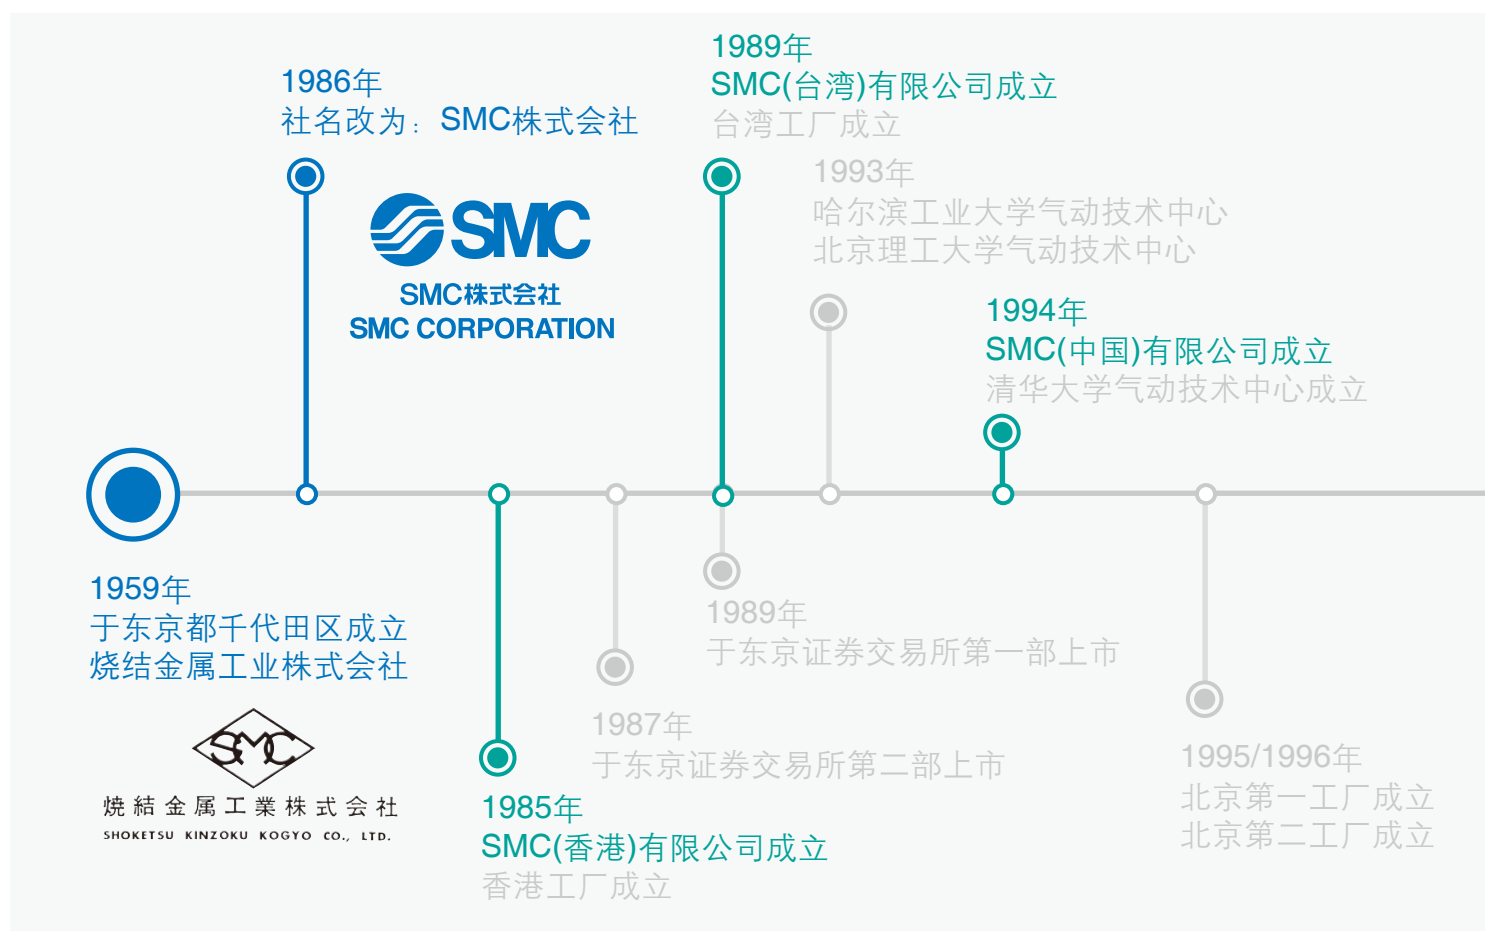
1989年
SMC(台湾)有限公司成立
台湾工厂成立

1986年
社名改为：SMC株式会社

SMC
SMC株式会社
SMC CORPORATION

1993年
哈尔滨工业大学气动技术中心
北京理工大学气动技术中心

1994年
SMC(中国)有限公司成立
清华大学气动技术中心成立

1959年
于东京都千代田区成立
烧结金属工业株式会社

SMC
焼結金属工業株式会社
SHOKETSU KINZOKU KOGYO CO., LTD.

1989年
于东京证券交易所第一部上市

1987年
于东京证券交易所第二部上市

1985年
SMC(香港)有限公司成立
香港工厂成立

1995/1996年
北京第一工厂成立
北京第二工厂成立